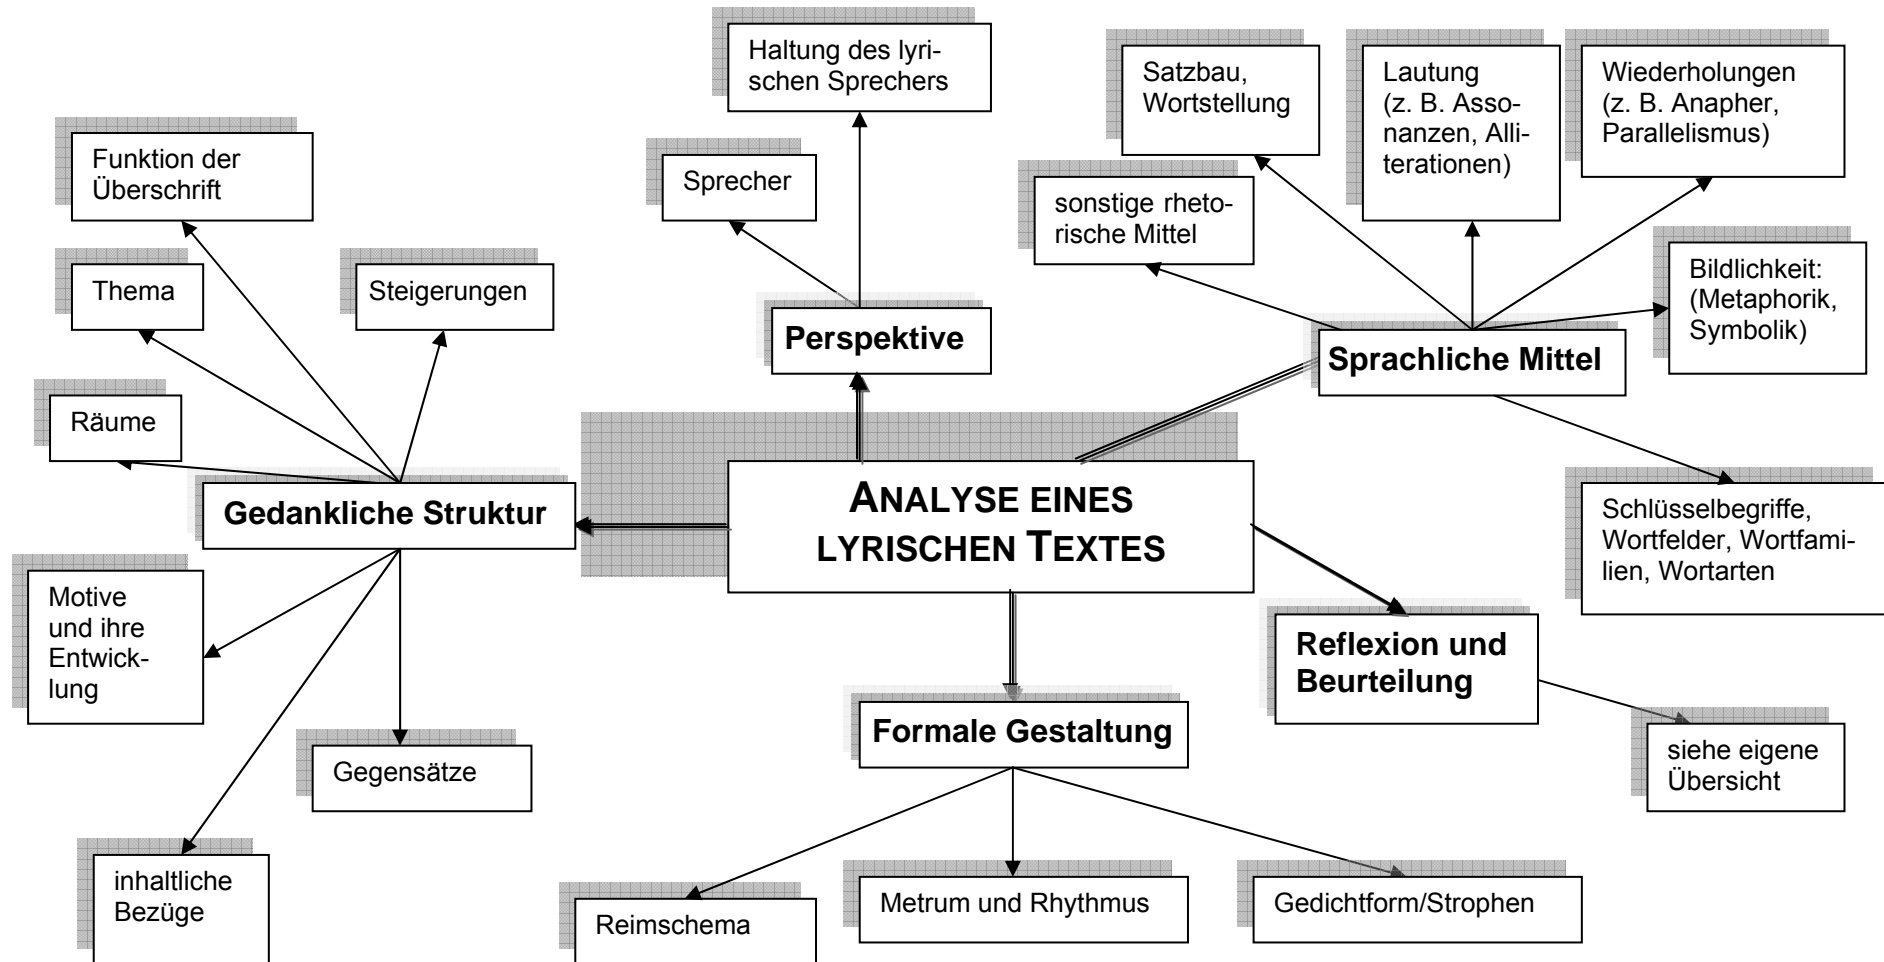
ANALYSE EINES LYRISCHEN TEXTES

Perspektive

Sprecher

Haltung des lyrischen Sprechers

Sprachliche Mittel

Satzbau, Wortstellung

Lautung (z. B. Assonanzen, Alliterationen)

Wiederholungen (z. B. Anapher, Parallelismus)

sonstige rhetorische Mittel

Bildlichkeit: (Metaphorik, Symbolik)

Schlüsselbegriffe, Wortfelder, Wortfamilien, Wortarten

Gedankliche Struktur

Funktion der Überschrift

Thema

Steigerungen

Räume

Motive und ihre Entwicklung

Gegensätze

inhaltliche Bezüge

Reflexion und Beurteilung

siehe eigene Übersicht

Formale Gestaltung

Reimschema

Metrum und Rhythmus

Gedichtform/Strophen